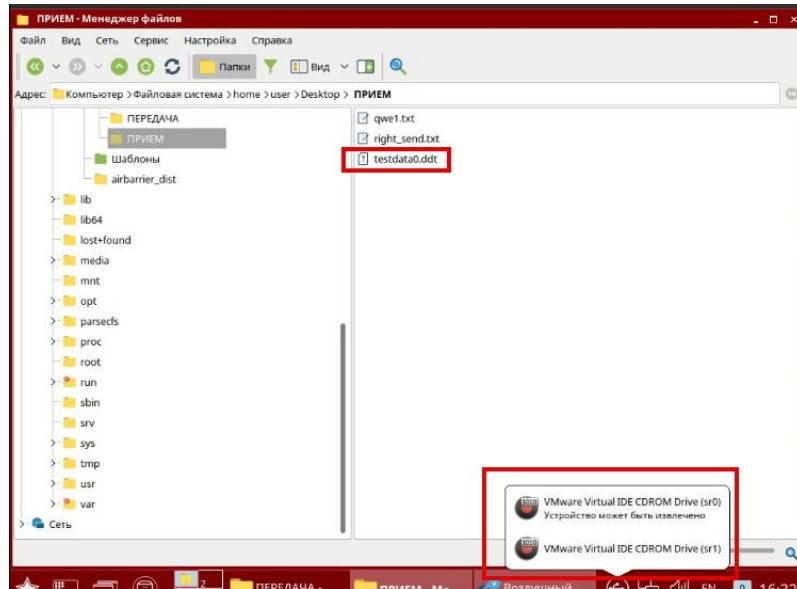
ПРИЕМ - Менеджер файлов

Файл Вид Сеть Сервис Настройка Справка

Папки Вид

Адрес: Компьютер > Файловая система > home > user > Desktop > ПРИЕМ

ПЕРЕДАЧА
ПРИЕМ
Шаблоны
airbarrier_dist
lib
lib64
lost+found
media
mnt
opt
parsecfs
proc
root
run
sbin
srv
sys
tmp
usr
var
Сеть

qwe1.txt
right_send.txt
testdata0.ddt

VMware Virtual IDE CDROM Drive (sr0)
Устройство может быть извлечено

VMware Virtual IDE CDROM Drive (sr1)

2 ПЕРЕДАЧА - ПРИЕМ - Ме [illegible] Воздушный EN 16:2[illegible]